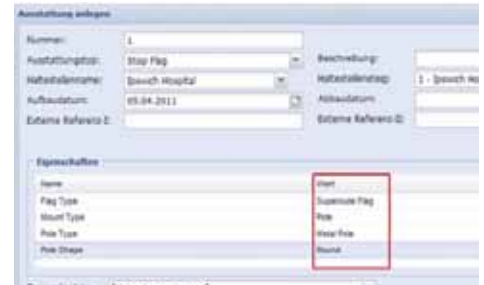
Ausstattung anlegen

Nummer: 1
Ausstattungstyp: Stop Flag
Beschreibung:
Haltestellenname: Ipswich Hospital
Haltestellensteig: 1 - Ipswich Ho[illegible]
Aufbaudatum: 05.04.2011
Abbaudatum:
Externe Referenz I:
Externe Referenz II:

Eigenschaften

| Name | Wert |
|---|---|
| Flag Type | Supersize Flag |
| Mount Type | Pole |
| Pole Type | Metal Pole |
| Pole Shape | Round |